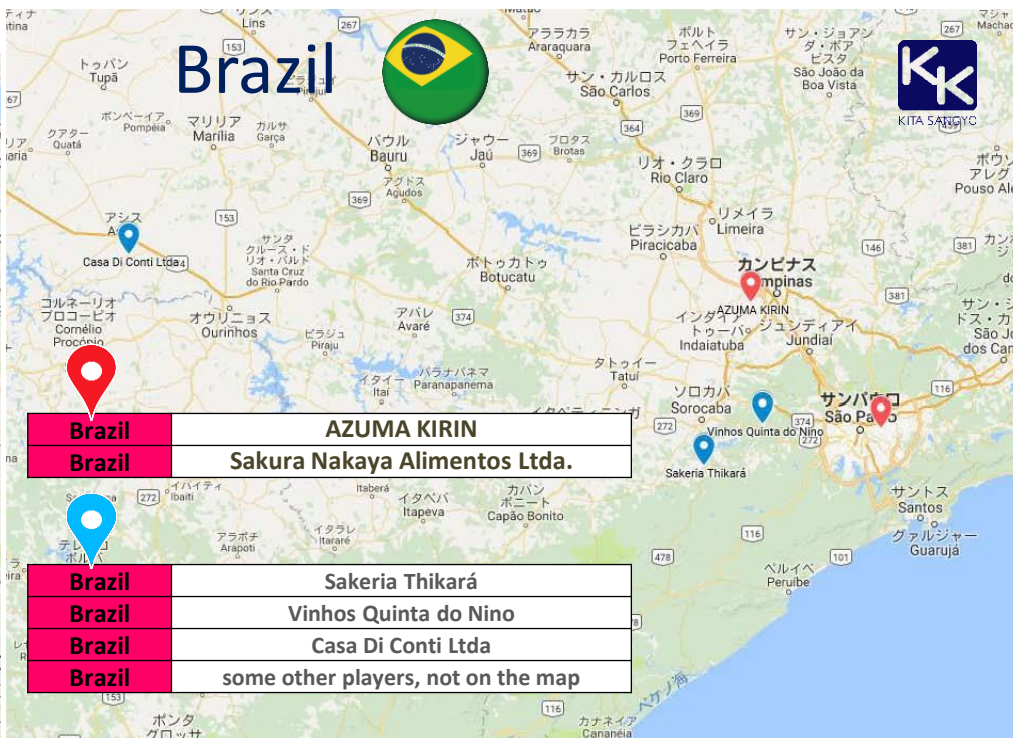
Brazil

KITA SANGYO

| Brazil | AZUMA KIRIN |
|---|---|
| Brazil | Sakura Nakaya Alimentos Ltda. |

| Brazil | Sakeria Thikará |
|---|---|
| Brazil | Vinhos Quinta do Nino |
| Brazil | Casa Di Conti Ltda |
| Brazil | some other players, not on the map |

Casa Di Conti Ltda
AZUMA KIRIN
Vinhos Quinta do Nino
Sakeria Thikará

Lins
トゥパン Tupã
ポンペーイア Pompéia
マリリア Marília
ガルサ Garça
クアター Quatá
バウル Bauru
ジャウー Jaú
アグドス Agudos
アララカラ Araraquara
ポルト・フェヘイラ Porto Ferreira
サン・ジョアン・ダ・ボア・ビスタ São João da Boa Vista
サン・カルロス São Carlos
ブロタス Brotas
リオ・クラロ Rio Claro
リメイラ Limeira
ピラシカバ Piracicaba
カンピナス Campinas
サンタ・クルース・ド・リオ・パルド Santa Cruz do Rio Pardo
ボトゥカトゥ Botucatu
コルネーリオ・プロコーピオ Cornélio Procópio
オウリニョス Ourinhos
ピラジュ Piraju
アバレ Avaré
インダイアトゥーバ Indaiatuba
ジュンディアイ Jundiaí
パラナパネマ Paranapanema
イタイー Itaí
タトゥイー Tatuí
ソロカバ Sorocaba
サンパウロ São Paulo
イタペティニンガ
イバイティ Ibaiti
イタペバ Itapeva
カパン・ボニート Capão Bonito
アラポチ Arapoti
イタラレ Itararé
サントス Santos
グアルジャー Guarujá
ペルイベ Peruíbe
カナネイア Cananéia
ポウソ・アレグレ Pouso Ale
153 369 364 369 374 146 381 116 272 478 116 101 116